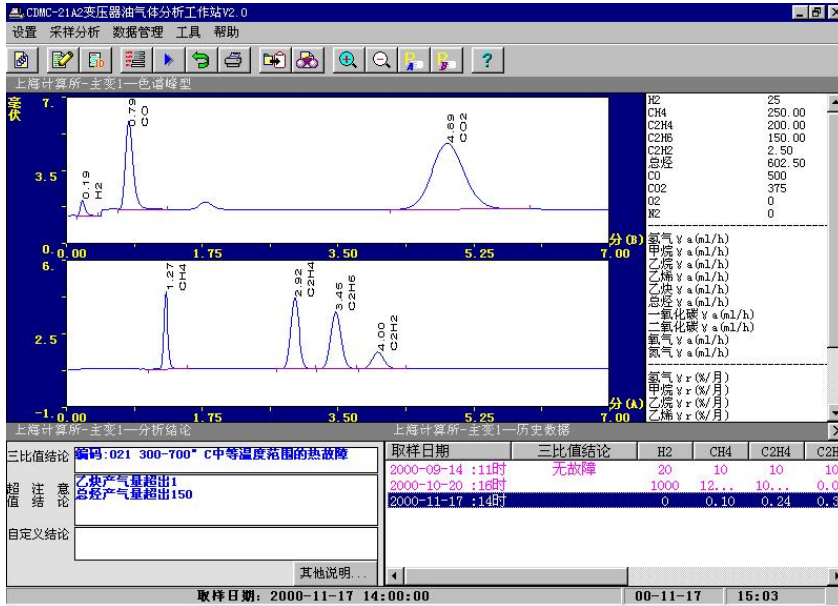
CDMC-21A2变压器油气体分析工作站V2.0

设置 采样分析 数据管理 工具 帮助

上海计算所-主变1—色谱峰型

毫伏

7.

3.5

0.

0.19
H2

0.79
CO

4.89
CO2

0.00 1.75 3.50 5.25 7.00 分(B)

6.

2.5

-1.

1.27
CH4

2.92
C2H4

3.45
C2H6

4.00
C2H2

0.00 1.75 3.50 5.25 7.00 分(A)

| | |
|---|---|
| H2 | 25 |
| CH4 | 250.00 |
| C2H4 | 200.00 |
| C2H6 | 150.00 |
| C2H2 | 2.50 |
| 总烃 | 602.50 |
| CO | 500 |
| CO2 | 375 |
| O2 | 0 |
| N2 | 0 |

氢气γa(ml/h)
甲烷γa(ml/h)
乙烷γa(ml/h)
乙烯γa(ml/h)
乙炔γa(ml/h)
总烃γa(ml/h)
一氧化碳γa(ml/h)
二氧化碳γa(ml/h)
氧气γa(ml/h)
氮气γa(ml/h)

氢气γr(%/月)
甲烷γr(%/月)
乙烷γr(%/月)
乙烯γr(%/月)

上海计算所-主变1—分析结论

三比值结论 编码:021 300-700° C中等温度范围的热故障

超值 注意 结论
乙炔产气量超出1
总烃产气量超出150

自定义结论

其他说明...

上海计算所-主变1—历史数据

| 取样日期 | 三比值结论 | H2 | CH4 | C2H4 | C2H |
|---|---|---|---|---|---|
| 2000-09-14 :11时 | 无故障 | 20 | 10 | 10 | 10 |
| 2000-10-20 :16时 | | 1000 | 12... | 10... | 0.0 |
| 2000-11-17 :14时 | | 0 | 0.10 | 0.24 | 0.3 |

取样日期: 2000-11-17 14:00:00 00-11-17 15:03